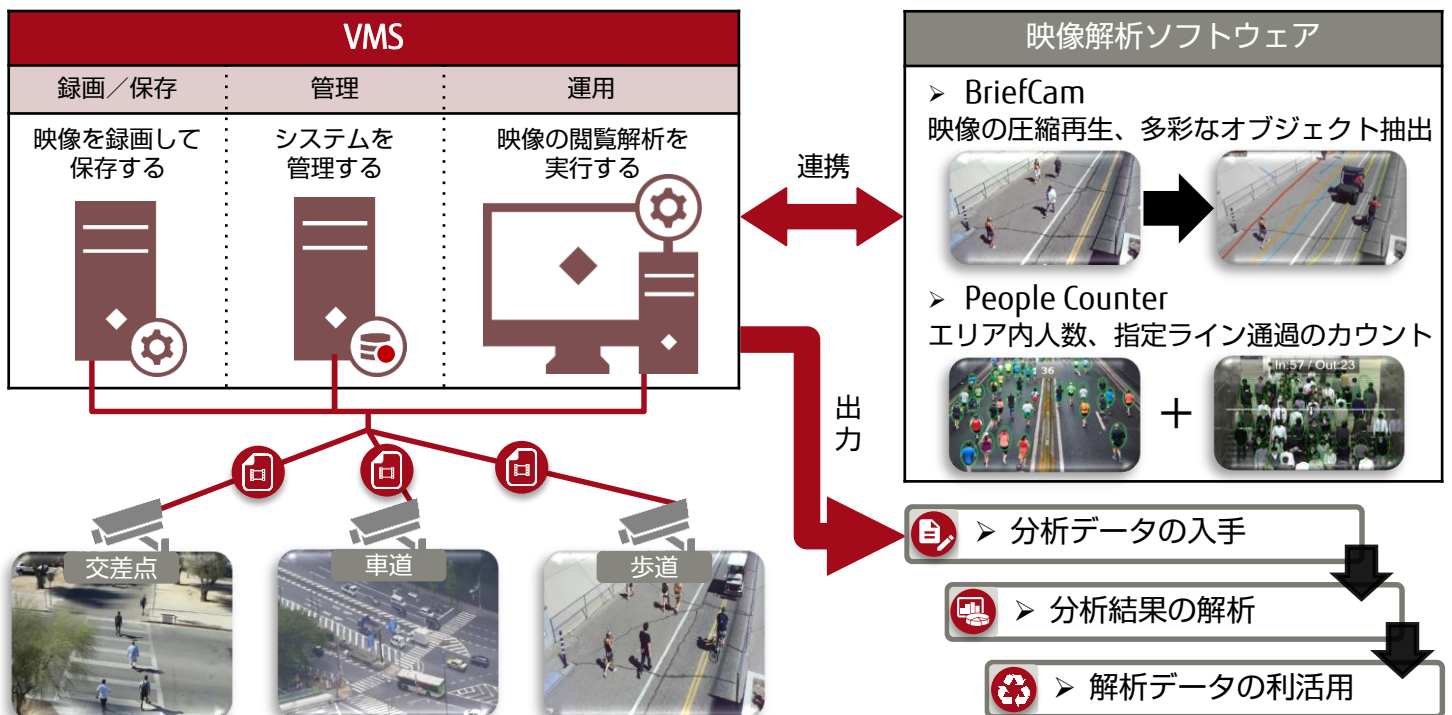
VMS

録画／保存

管理

運用

映像を録画して保存する

システムを管理する

映像の閲覧解析を実行する

映像解析ソフトウェア

➢ BriefCam
映像の圧縮再生、多彩なオブジェクト抽出

連携

➢ People Counter
エリア内人数、指定ライン通過のカウント

36

In:57 / Out:23

＋

出力

交差点

車道

歩道

➢ 分析データの入手

➢ 分析結果の解析

➢ 解析データの利活用